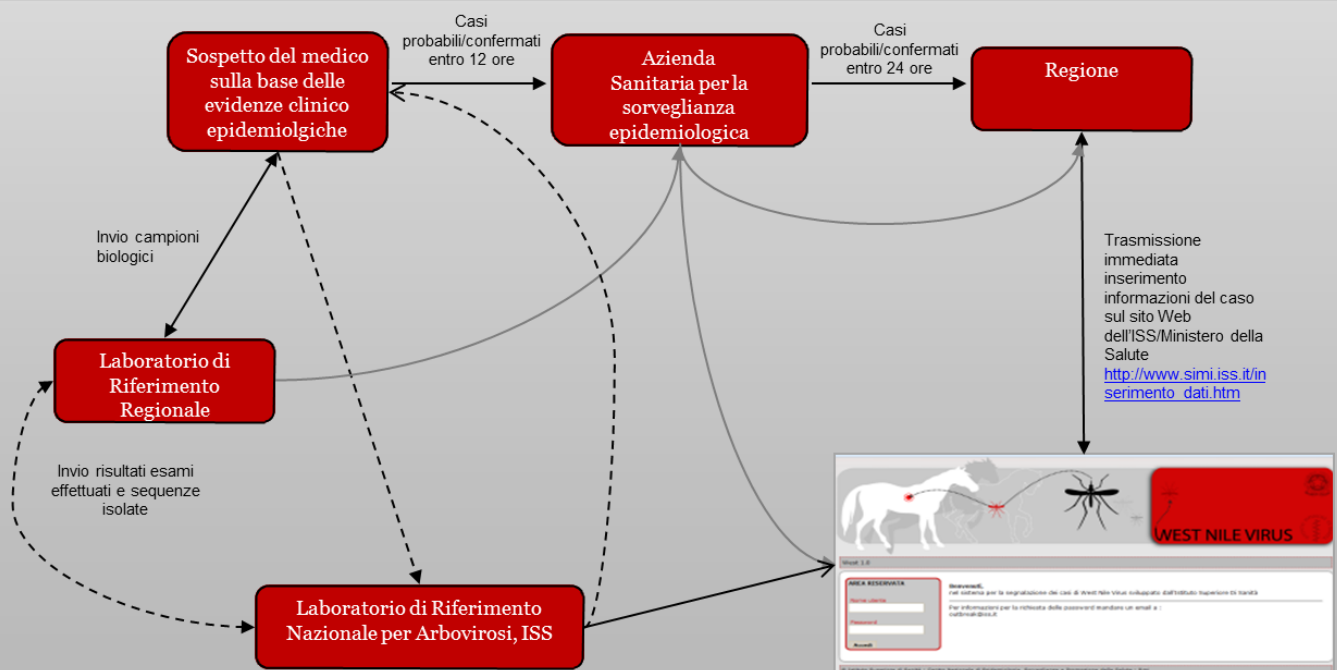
Sospetto del medico sulla base delle evidenze clinico epidemiolgiche

Casi probabili/confermati entro 12 ore

Azienda Sanitaria per la sorveglianza epidemiologica

Casi probabili/confermati entro 24 ore

Regione

Invio campioni biologici

Trasmissione immediata inserimento informazioni del caso sul sito Web dell'ISS/Ministero della Salute http://www.simi.iss.it/inserimento_dati.htm

Laboratorio di Riferimento Regionale

Invio risultati esami effettuati e sequenze isolate

Laboratorio di Riferimento Nazionale per Arbovirosi, ISS

WEST NILE VIRUS

West 1.0

AREA RISERVATA

Nome utente

Password

Accedi

Benvenuti,
nel sistema per la segnalazione dei casi di West Nile Virus sviluppato dall'Istituto Superiore di Sanità

Per informazioni per la richiesta della password mandare un email a :
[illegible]@iss.it

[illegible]